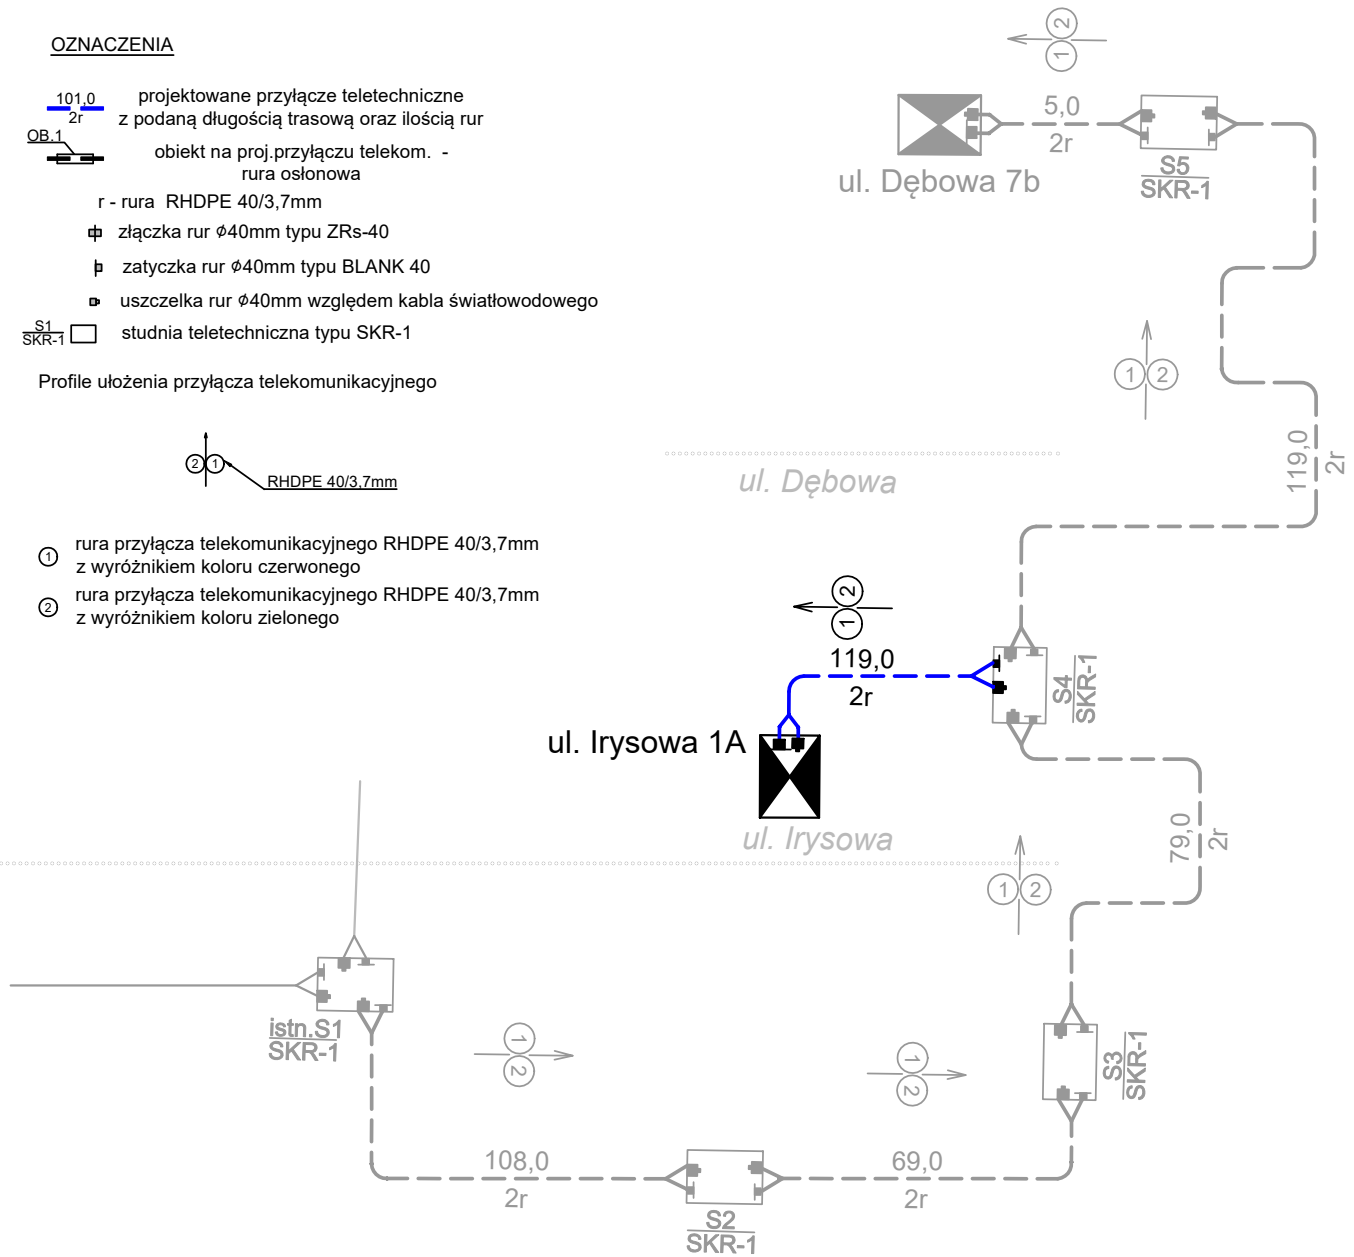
OZNACZENIA

101,0
2r
projektowane przyłącze teletechniczne z podaną długością trasową oraz ilością rur

OB.1
obiekt na proj.przyłączu telekom. - rura osłonowa

r - rura RHDPE 40/3,7mm

złączka rur $\phi$40mm typu ZRs-40

zatyczka rur $\phi$40mm typu BLANK 40

uszczelka rur $\phi$40mm względem kabla światłowodowego

S1
SKR-1
studnia teletechniczna typu SKR-1

Profile ułożenia przyłącza telekomunikacyjnego

2 1
RHDPE 40/3,7mm

1 rura przyłącza telekomunikacyjnego RHDPE 40/3,7mm z wyróżnikiem koloru czerwonego

2 rura przyłącza telekomunikacyjnego RHDPE 40/3,7mm z wyróżnikiem koloru zielonego

2
1

5,0
2r

ul. Dębowa 7b

S5
SKR-1

1 2

119,0
2r

ul. Dębowa

2
1

119,0
2r

S4
SKR-1

ul. Irysowa 1A

ul. Irysowa

79,0
2r

1 2

istn.S1
SKR-1

1
2

1
2

S3
SKR-1

108,0
2r

S2
SKR-1

69,0
2r